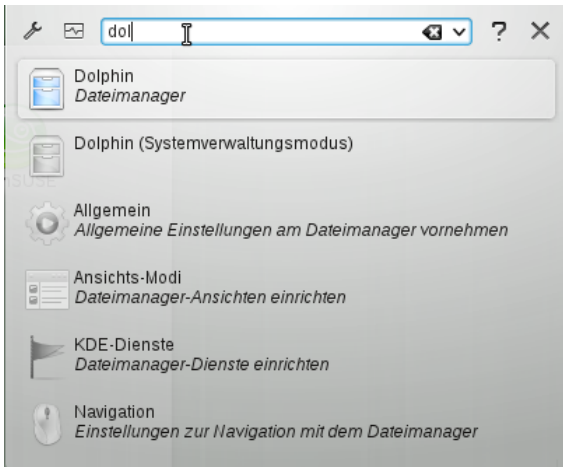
dol

? ×

Dolphin
Dateimanager

Dolphin (Systemverwaltungsmodus)

Allgemein
Allgemeine Einstellungen am Dateimanager vornehmen

Ansichts-Modi
Dateimanager-Ansichten einrichten

KDE-Dienste
Dateimanager-Dienste einrichten

Navigation
Einstellungen zur Navigation mit dem Dateimanager